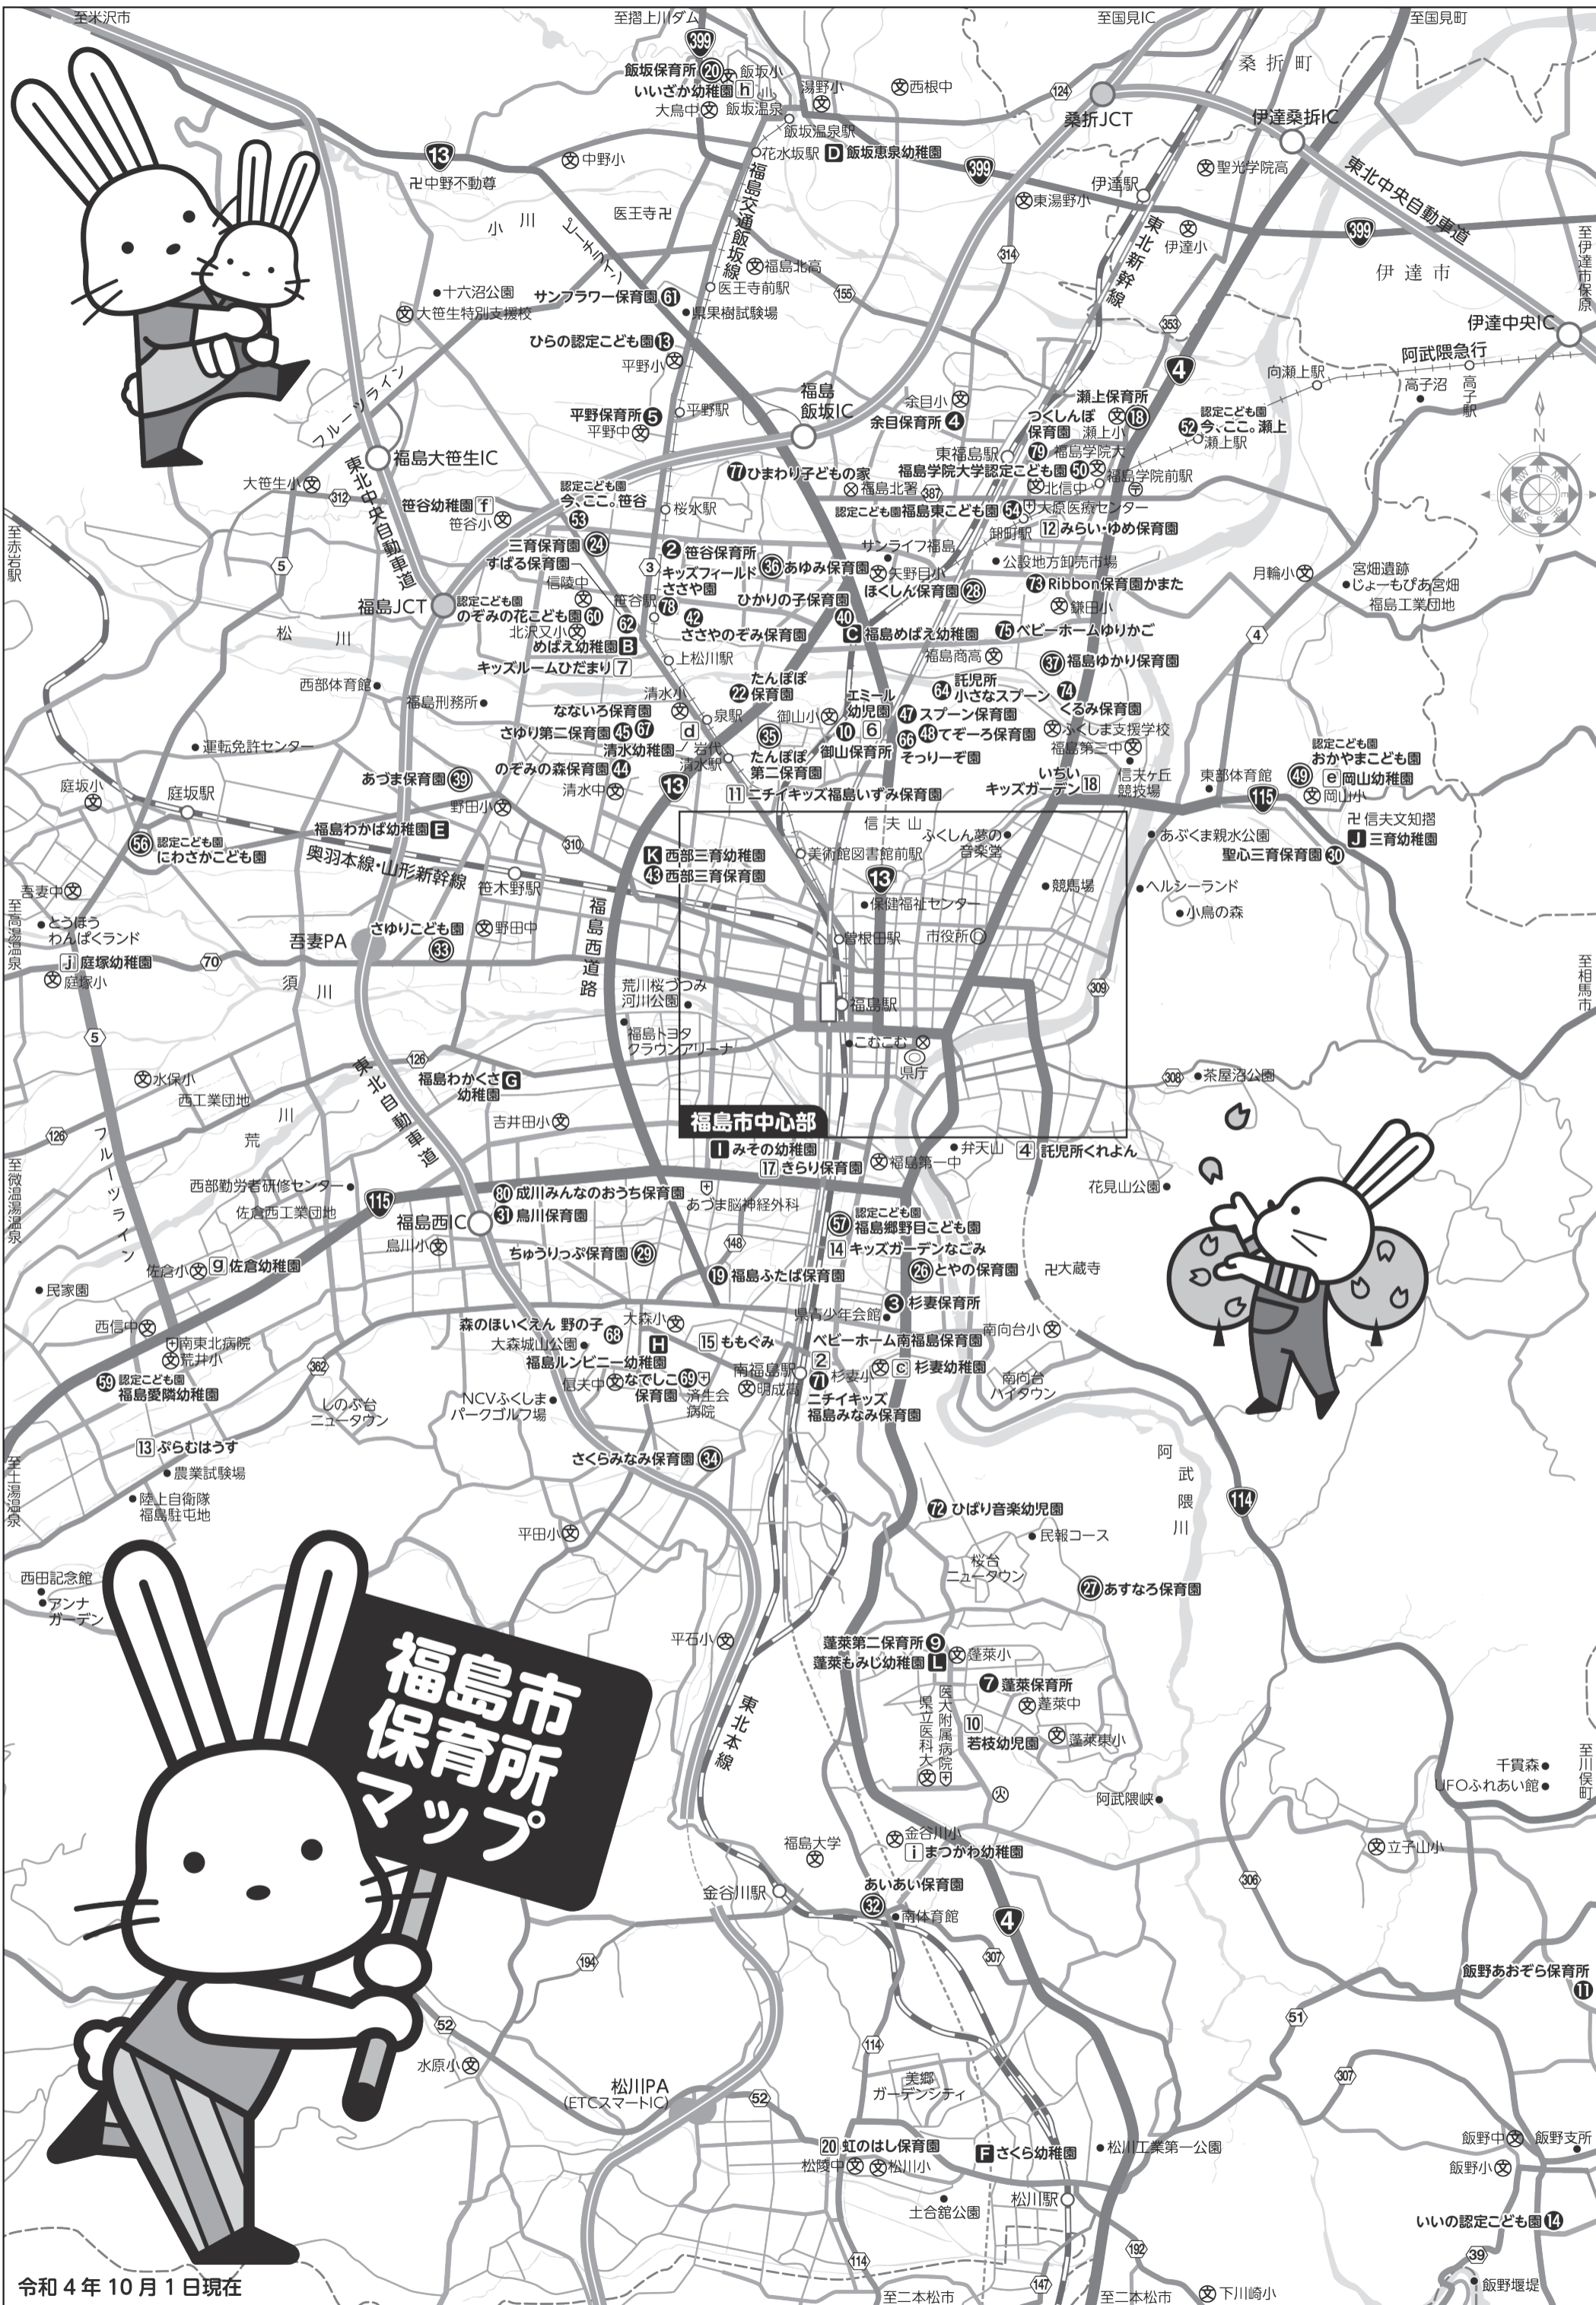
福島市保育所マップ

令和4年10月1日現在

至米沢市
至摺上川ダム
399
飯坂保育所 20
いいざか幼稚園 h
飯坂小
飯坂温泉
大鳥中
湯野小
至国見IC
至国見町
西根中
桑折町
124
桑折JCT
伊達桑折IC
聖光学院高
飯坂温泉駅
花水坂駅
D 飯坂恵泉幼稚園
13
中野小
中野不動尊
399
伊達駅
東湯野小
東北中央自動車道
399
伊達市
小川
医王寺
フルーツライン
福島交通飯坂線
福島北高
医王寺前駅
314
伊達小
東北新幹線
十六沼公園
大笹生特別支援校
サンフラワー保育園 61
県果樹試験場
155
353
至伊達市保原
伊達中央IC
ひらの認定こども園 13
平野小
阿武隈急行
向瀬上駅
高子沼
高子駅
4
平野保育所 5
平野中
平野駅
福島飯坂IC
余目小
余目保育所 4
瀬上保育所 18
つくしんぼ保育園
瀬上小
認定こども園 52 今、ここ。瀬上
瀬上駅
フルーツライン
福島大笹生IC
77 ひまわり子どもの家
東福島駅
79 福島学院大
福島学院大学認定こども園 50
福島北署
北信中
福島学院前駅
大笹生小
312
東北中央自動車道
認定こども園 今、ここ。笹谷
桜水駅
387
認定こども園 福島東こども園 54
大原医療センター
笹谷幼稚園 f
笹谷小
53
笹谷駅
12 みらい・ゆめ保育園
至赤岩駅
三育保育園 24
すばる保育園
2 笹谷保育所
キッズフィールドささや園
36 あゆみ保育園
サンライフ福島
公設地方卸売市場
5
信陵中
3
ひかりの子保育園
大野目小
ほくしん保育園 28
73 Ribbon保育園かまた
月輪小
宮畑遺跡
じょーもぴあ宮畑
福島工業団地
福島JCT
認定こども園 のぞみの花こども園 60
62
78
42
ささやのぞみ保育園
40
鎌田小
北沢又小
めばえ幼稚園 B
C 福島めばえ幼稚園
75 ベビーホームゆりかご
4
松川
キッズルームひだまり 7
上松川駅
福島商高
37 福島ゆかり保育園
西部体育館
たんぽぽ保育園 22
エミール幼児園
64 託児所小さなスプーン
74
福島刑務所
清水小
泉駅
御山小
10
6
47 スプーン保育園
くるみ保育園
ななといろ保育園 45 67
d
35
66 48 てぞーろ保育園
ふくしま支援学校
さゆり第二保育園
清水幼稚園
岩代清水駅
たんぽぽ第二保育園
御山保育所
そらりーぞ園
福島第三中
運転免許センター
のぞみの森保育園 44
いちい
キッズガーデン 18
信夫ヶ丘競技場
東部体育館
認定こども園 おかやまこども園 49
e 岡山幼稚園
岡山小
あづま保育園 39
清水中
13
11 ニチイキッズ福島いずみ保育園
115
庭坂小
庭坂駅
野田小
信夫山
ふくしん夢の音楽堂
信夫文知摺
J 三育幼稚園
56 認定こども園 にわさかこども園
福島わかば幼稚園 E
310
K 西部三育幼稚園
43 西部三育保育園
美術館図書館前駅
あぶくま親水公園
聖心三育保育園 30
奥羽本線・山形新幹線
笹木野駅
13
競馬場
吾妻中
とうほう わんぱくランド
福島西道路
保健福祉センター
ヘルシーランド
小鳥の森
至高湯温泉
野田中
吾妻PA
さゆりこども園 33
曽根田駅
市役所
j 庭塚幼稚園
70
荒川桜づつみ河川公園
309
至相馬市
庭塚小
須川
福島駅
福島トヨタクラウンアリーナ
こむこむ
5
県庁
126
東北自動車道
福島わかくさ幼稚園 G
308
茶屋沼公園
水保小
西工業団地
川
荒
吉井田小
福島市中心部
I みその幼稚園
126
フルーツライン
17 きらり保育園
福島第一中
弁天山
4 託児所くれよん
西部勤労者研修センター
80 成川みんなのおうち保育園
31 鳥川保育園
あづま脳神経外科
花見山公園
至微温湯温泉
115
佐倉西工業団地
福島西IC
認定こども園 57 福島郷野目こども園
14 キッズガーデンなごみ
鳥川小
ちゅうりっぷ保育園 29
148
佐倉小
g 佐倉幼稚園
19 福島ふたば保育園
26 とやの保育園
大蔵寺
民家園
3 杉妻保育所
大森小
県青少年会館
森のほいくえん 野の子 68
H
15 ももぐみ
西信中
大森城山公園
ベビーホーム南福島保育園
南向台小
南東北病院
荒井小
福島ルンビニー幼稚園
2
杉妻小
c 杉妻幼稚園
59 認定こども園 福島愛隣幼稚園
362
南福島駅
信夫中
なでしこ保育園 69
済生会病院
明成高
71
南向台ハイタウン
しのぶ台ニュータウン
NCVふくしまパークゴルフ場
ニチイキッズ福島みなみ保育園
13 ぷらむはうす
農業試験場
さくらみなみ保育園 34
阿武隈川
至土湯温泉
陸上自衛隊福島駐屯地
114
72 ひばり音楽幼児園
民報コース
平田小
桜台ニュータウン
27 あすなろ保育園
西田記念館
アンナガーデン
平石小
蓬莱第二保育所 9
蓬莱もみじ幼稚園 L
蓬莱小
東北本線
7 蓬莱保育所
蓬莱中
県立医科大
医大附属病院
10 若枝幼児園
蓬莱東小
千貫森
UFOふれあい館
至川俣町
阿武隈峡
福島大学
金谷川小
i まつかわ幼稚園
立子山小
金谷川駅
あいあい保育園 32
南体育館
306
4
194
307
飯野あおぞら保育所 11
52
51
114
水原小
307
松川PA (ETCスマートIC)
美郷ガーデンシティ
52
20 虹のはし保育園
F さくら幼稚園
松川工業第一公園
飯野中
飯野支所
松陵中
松川小
飯野小
土合舘公園
松川駅
いいの認定こども園 14
114
192
39
至二本松市
147
至二本松市
下川崎小
飯野堰堤